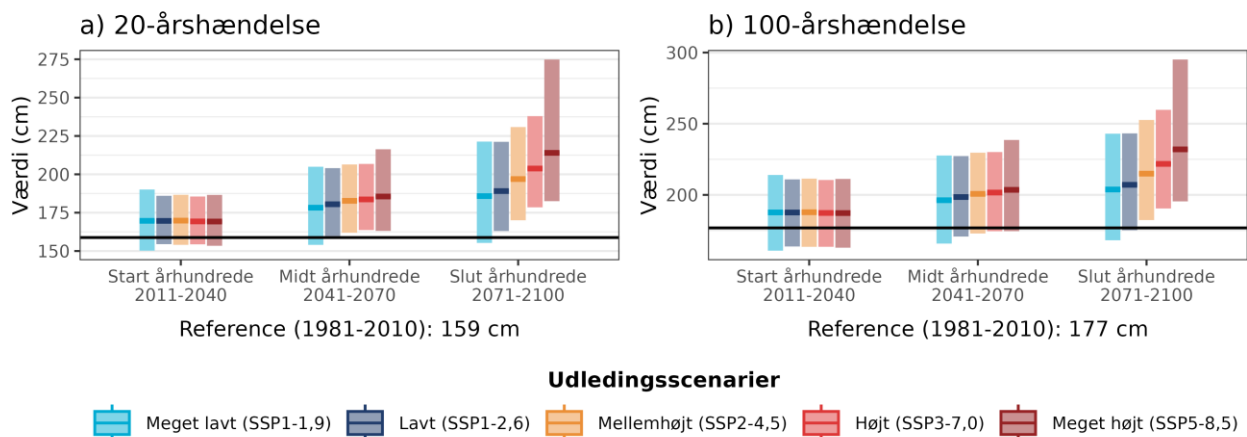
a) 20-årshændelse

Værdi (cm)

275
250
225
200
175
150

Start århundrede
2011-2040

Midt århundrede
2041-2070

Slut århundrede
2071-2100

Reference (1981-2010): 159 cm

b) 100-årshændelse

Værdi (cm)

300
250
200

Start århundrede
2011-2040

Midt århundrede
2041-2070

Slut århundrede
2071-2100

Reference (1981-2010): 177 cm

Udledingsscenarier

Meget lavt (SSP1-1,9)
Lavt (SSP1-2,6)
Mellemhøjt (SSP2-4,5)
Højt (SSP3-7,0)
Meget højt (SSP5-8,5)